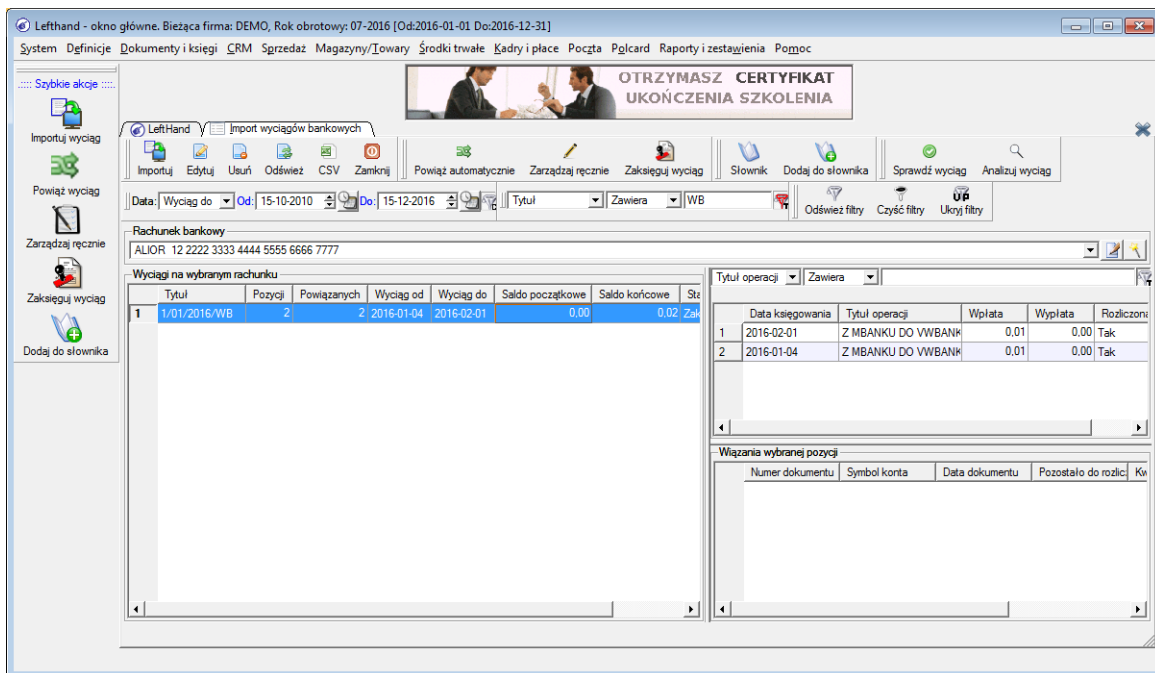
Lefthand - okno główne. Bieżąca firma: DEMO, Rok obrotowy: 07-2016 [Od:2016-01-01 Do:2016-12-31]

System Definicje Dokumenty i księgi CRM Sprzedaż Magazyny/Towary Środki trwałe Kadry i płace Poczta Polcard Raporty i zestawienia Pomoc

:::: Szybkie akcje ::::

Importuj wyciąg

Powiąż wyciąg

Zarządzaj ręcznie

Zaksięguj wyciąg

Dodaj do słownika

OTRZYMASZ CERTYFIKAT UKOŃCZENIA SZKOLENIA

LeftHand | Import wyciągów bankowych

Importuj Edytuj Usuń Odśwież CSV Zamknij Powiąż automatycznie Zarządzaj ręcznie Zaksięguj wyciąg Słownik Dodaj do słownika Sprawdź wyciąg Analizuj wyciąg

Data: Wyciąg do Od: 15-10-2010 Do: 15-12-2016 Tytuł Zawiera WB Odśwież filtry Czyść filtry Ukryj filtry

Rachunek bankowy
ALIOR 12 2222 3333 4444 5555 6666 7777

Wyciągi na wybranym rachunku

| | Tytuł | Pozycji | Powiązanych | Wyciąg od | Wyciąg do | Saldo początkowe | Saldo końcowe | Sta |
|---|---|---|---|---|---|---|---|---|
| 1 | 1/01/2016/WB | 2 | 2 | 2016-01-04 | 2016-02-01 | 0,00 | 0,02 | Zak |

Tytuł operacji Zawiera

| | Data księgowania | Tytuł operacji | Wpłata | Wypłata | Rozliczona |
|---|---|---|---|---|---|
| 1 | 2016-02-01 | Z MBANKU DO VWBANK | 0,01 | 0,00 | Tak |
| 2 | 2016-01-04 | Z MBANKU DO VWBANK | 0,01 | 0,00 | Tak |

Wiązania wybranej pozycji

| Numer dokumentu | Symbol konta | Data dokumentu | Pozostało do rozlic | Kw |
|---|---|---|---|---|